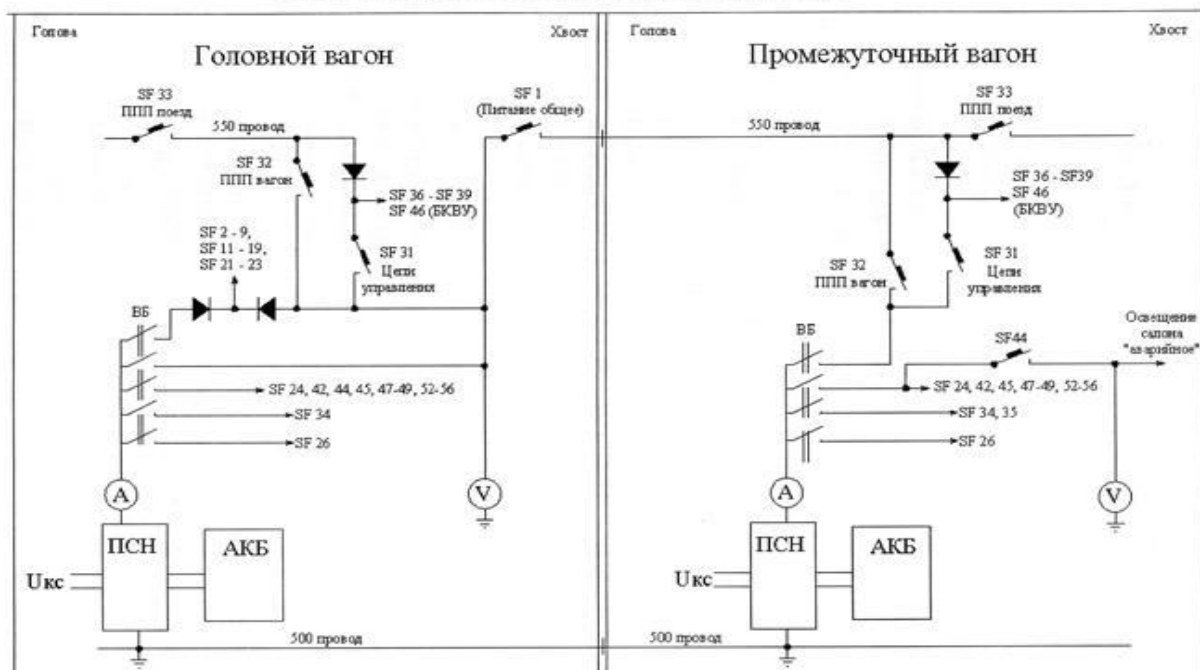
Голова

Хвост

Головной вагон

SF 33
ППП поезд

550 провод

SF 32
ППП вагон

SF 1
(Питание общее)

SF 36 - SF 39
SF 46 (БКВУ)

SF 2 - 9,
SF 11 - 19,
SF 21 - 23

SF 31
Цепи
управления

ВБ

SF 24, 42, 44, 45, 47-49, 52-56

SF 34

SF 26

A

V

ПСН

АКБ

Uкс

500 провод

Голова

Хвост

Промежуточный вагон

SF 33
ППП поезд

550 провод

SF 36 - SF39
SF 46
(БКВУ)

SF 32
ППП вагон

SF 31
Цепи
управления

ВБ

SF44

Освещение
салона
"аварийное"

SF 24, 42, 45, 47-49, 52-56

SF 34, 35

SF 26

A

V

ПСН

АКБ

Uкс

500 провод